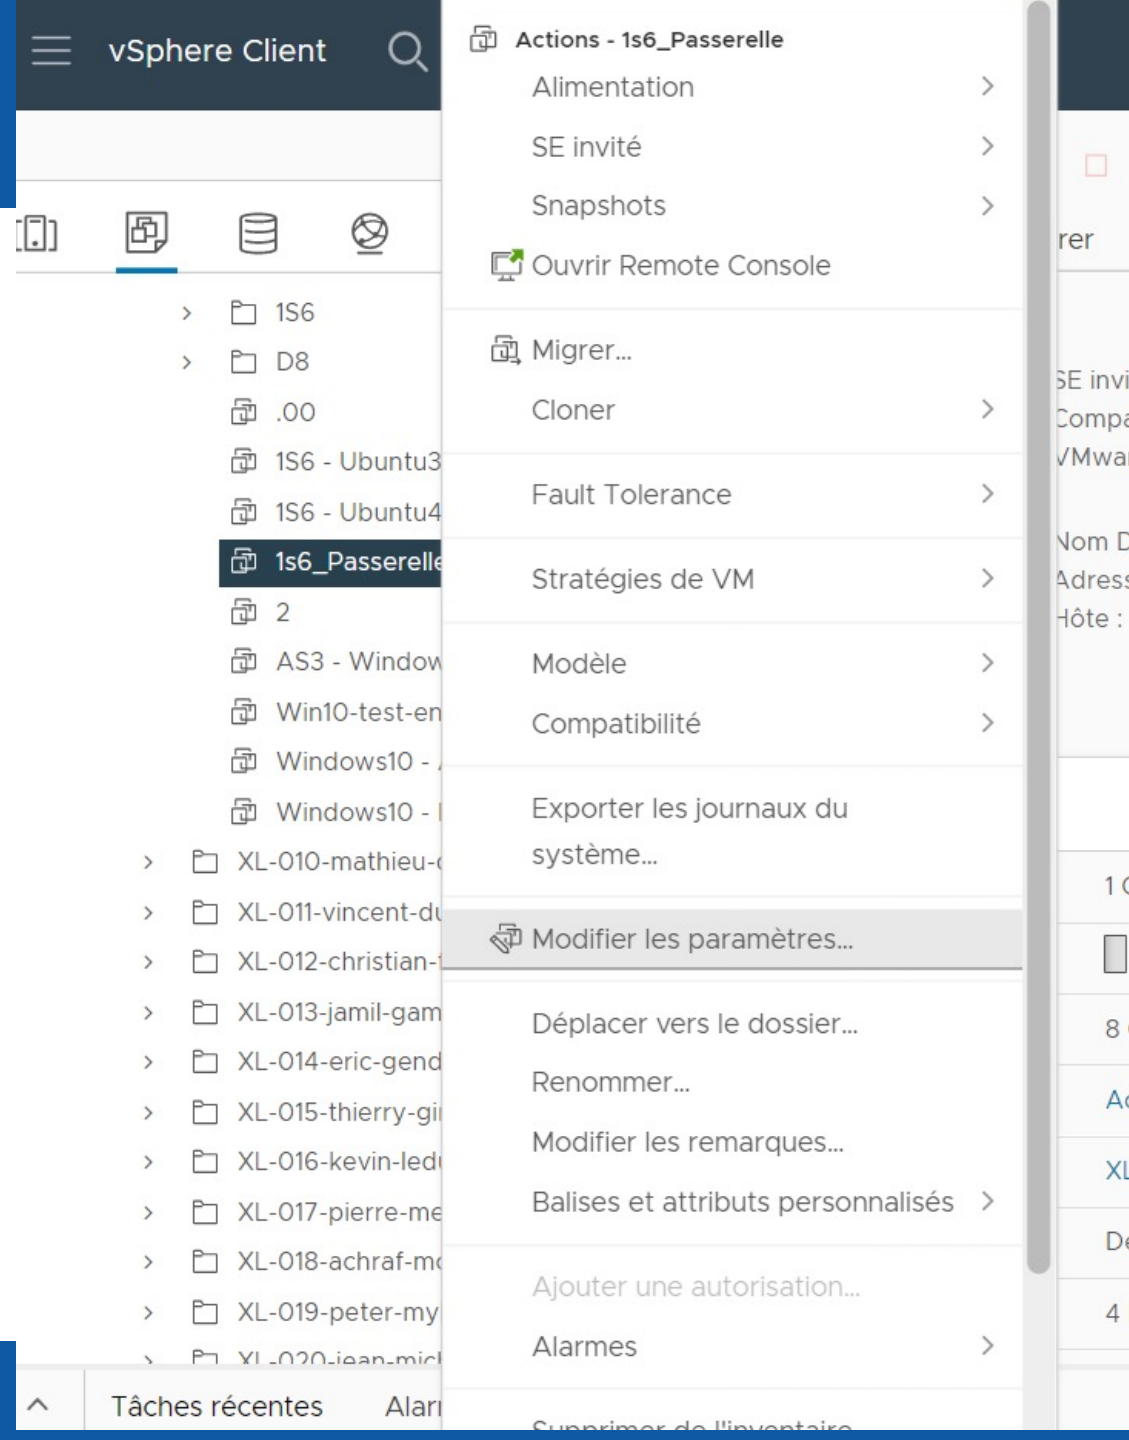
vSphere Client

1S6
D8
.00
1S6 - Ubuntu3
1S6 - Ubuntu4
1s6_Passerelle
2
AS3 - Window
Win10-test-en
Windows10 -
Windows10 -
XL-010-mathieu-
XL-011-vincent-du
XL-012-christian-
XL-013-jamil-gam
XL-014-eric-gend
XL-015-thierry-gi
XL-016-kevin-led
XL-017-pierre-me
XL-018-achraf-m
XL-019-peter-my
XL-020-jean-mic

Tâches récentes Alar

Actions - 1s6_Passerelle
Alimentation
SE invité
Snapshots
Ouvrir Remote Console
Migrer...
Cloner
Fault Tolerance
Stratégies de VM
Modèle
Compatibilité
Exporter les journaux du système...
Modifier les paramètres...
Déplacer vers le dossier...
Renommer...
Modifier les remarques...
Balises et attributs personnalisés
Ajouter une autorisation...
Alarmes
Supprimer de l'inventaire

rer
SE invi
Compa
VMwa
Nom D
Adress
Hôte :
1 C
8
Ac
XL
De
4